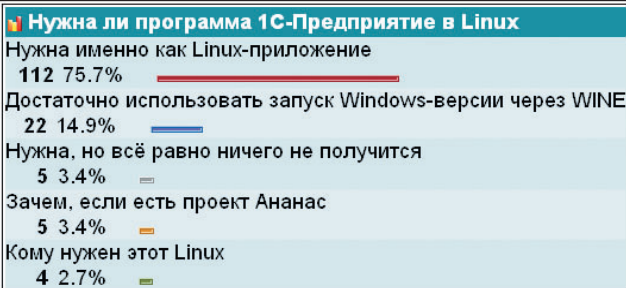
Нужна ли программа 1С-Предприятие в Linux

Нужна именно как Linux-приложение
112 75.7%

Достаточно использовать запуск Windows-версии через WINE
22 14.9%

Нужна, но всё равно ничего не получится
5 3.4%

Зачем, если есть проект Ананас
5 3.4%

Кому нужен этот Linux
4 2.7%